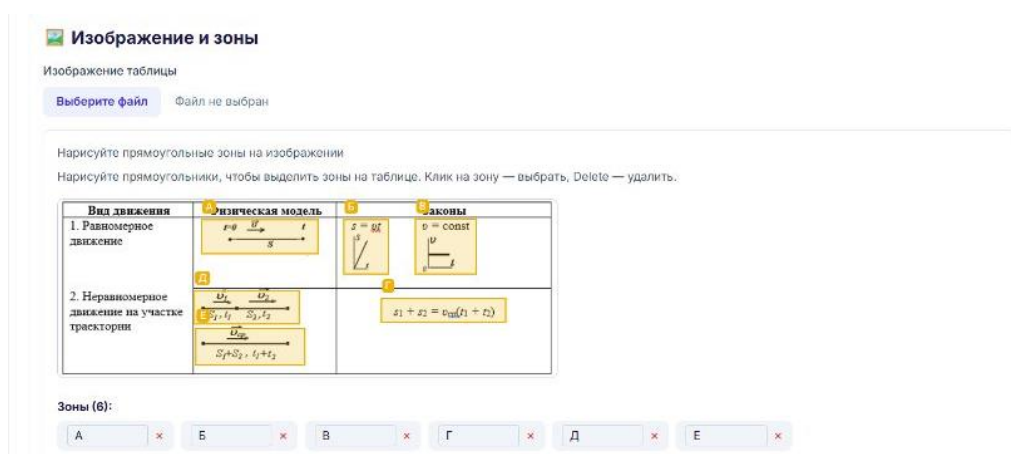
Изображение и зоны

Изображение таблицы

Выберите файл Файл не выбран

Нарисуйте прямоугольные зоны на изображении

Нарисуйте прямоугольники, чтобы выделить зоны на таблице. Клик на зону — выбрать, Delete — удалить.

| Вид движения | А Физическая модель | Б В Законы |
|---|---|---|
| 1. Равномерное движение | $t=0$ $\vec{v}$ $t$ $s$ | $s = vt$ $s$ $t$ ; $v = \text{const}$ $v$ $t$ |
| 2. Неравномерное движение на участке траектории | Д $\vec{v_1}$ $\vec{v_2}$ $S_1, t_1$ $S_2, t_2$ Е $\vec{v_{ср}}$ $S_1+S_2$, $t_1+t_2$ | Г $s_1 + s_2 = v_{ср}(t_1 + t_2)$ |

Зоны (6):

А × Б × В × Г × Д × Е ×